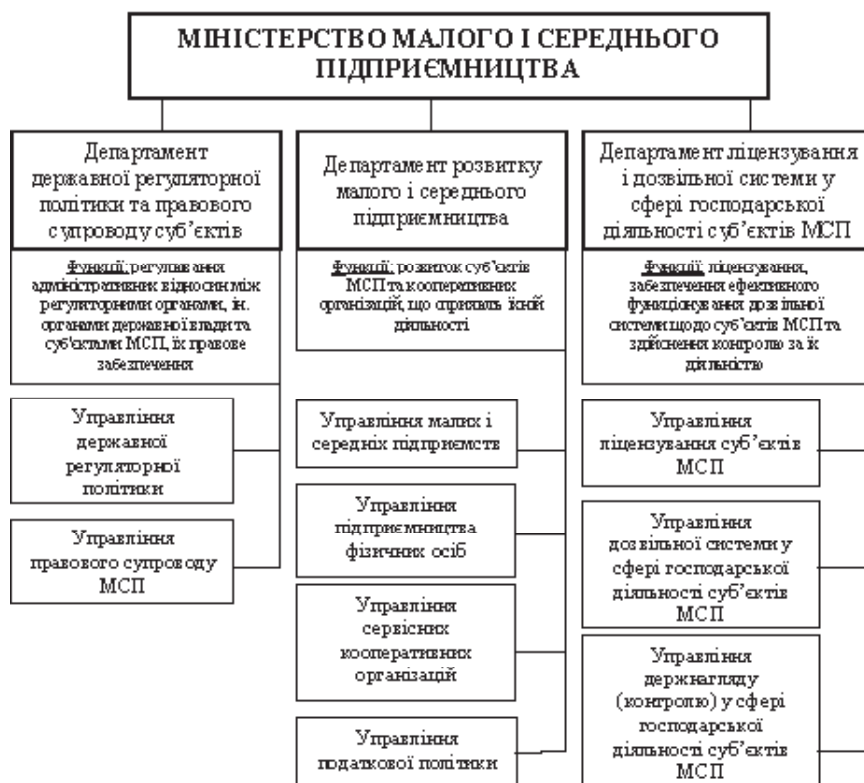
МІНІСТЕРСТВО МАЛОГО І СЕРЕДНЬОГО ПІДПРИЄМНИЦТВА

Департамент державної регуляторної політики та правового супроводу суб'єктів

Функції: регулювання адміністративних відносин між регуляторними органами, ін. органами державної влади та суб'єктами МСП, їх правове забезпечення

Управління державної регуляторної політики

Управління правового супроводу МСП

Департамент розвитку малого і середнього підприємництва

Функції: розвиток суб'єктів МСП та кооперативних організацій, що сприяють їхній діяльності

Управління малих і середніх підприємств

Управління підприємництва фізичних осіб

Управління сервісних кооперативних організацій

Управління податкової політики

Департамент ліцензування і дозвільної системи у сфері господарської діяльності суб'єктів МСП

Функції: ліцензування, забезпечення ефективного функціонування дозвільної системи щодо суб'єктів МСП та здійснення контролю за їх діяльністю

Управління ліцензування суб'єктів МСП

Управління дозвільної системи у сфері господарської діяльності суб'єктів МСП

Управління держнагляду (контролю) у сфері господарської діяльності суб'єктів МСП